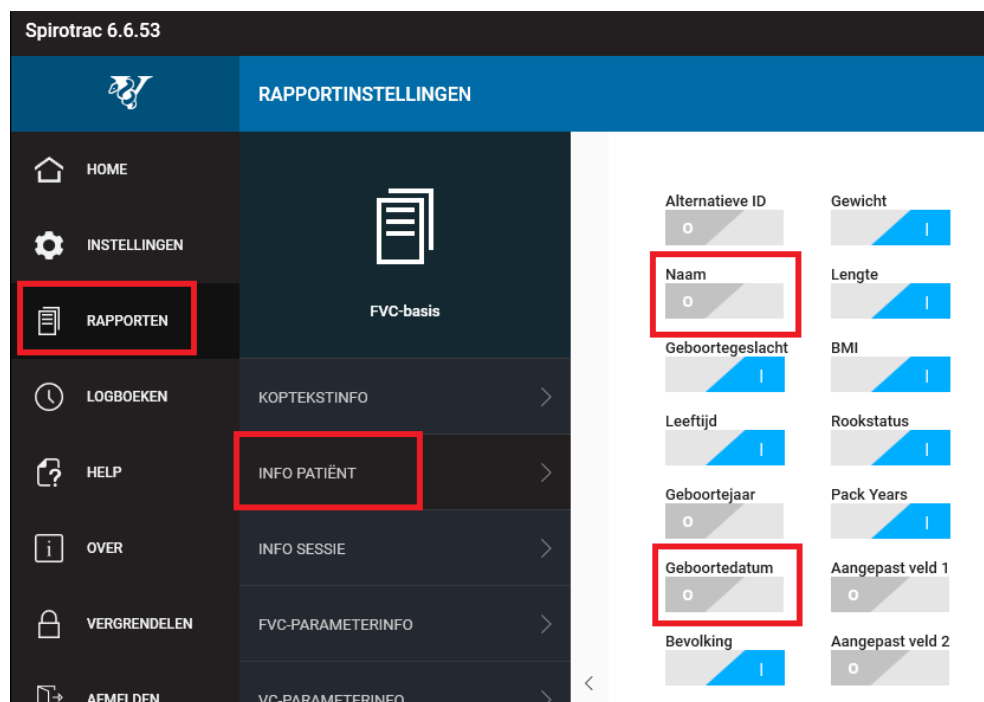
Spirotrac 6.6.53

RAPPORTINSTELLINGEN

HOME

INSTELLINGEN

RAPPORTEN

LOGBOEKEN

HELP

OVER

VERGRENDELEN

AFMELDEN

FVC-basis

KOPTEKSTINFO

INFO PATIËNT

INFO SESSIE

FVC-PARAMETERINFO

VC-PARAMETERINFO

Alternatieve ID
O

Gewicht
I

Naam
O

Lengte
I

Geboortegeslacht
I

BMI
I

Leeftijd
I

Rookstatus
I

Geboortejaar
O

Pack Years
I

Geboortedatum
O

Aangepast veld 1
O

Bevolking
I

Aangepast veld 2
O